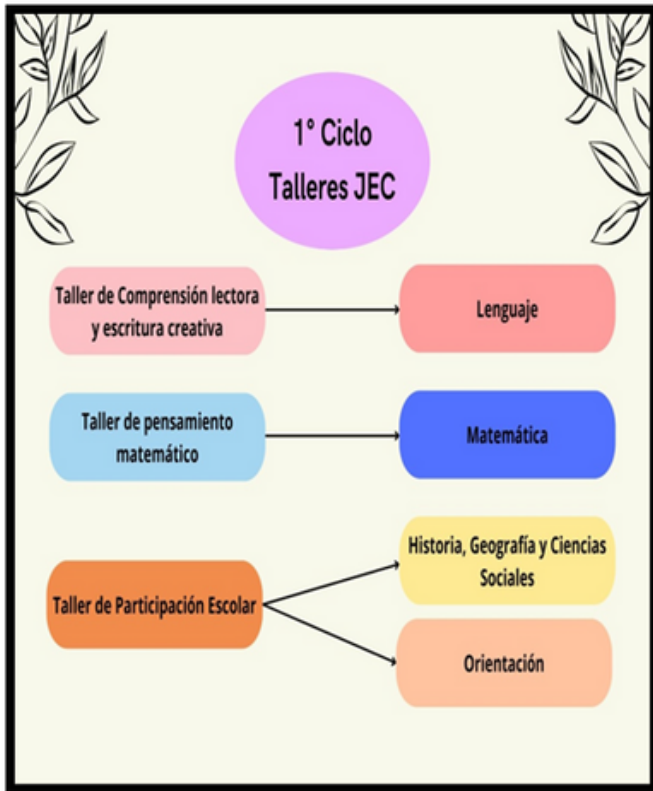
1° Ciclo
Talleres JEC

Taller de Comprensión lectora y escritura creativa

Lenguaje

Taller de pensamiento matemático

Matemática

Taller de Participación Escolar

Historia, Geografía y Ciencias Sociales

Orientación